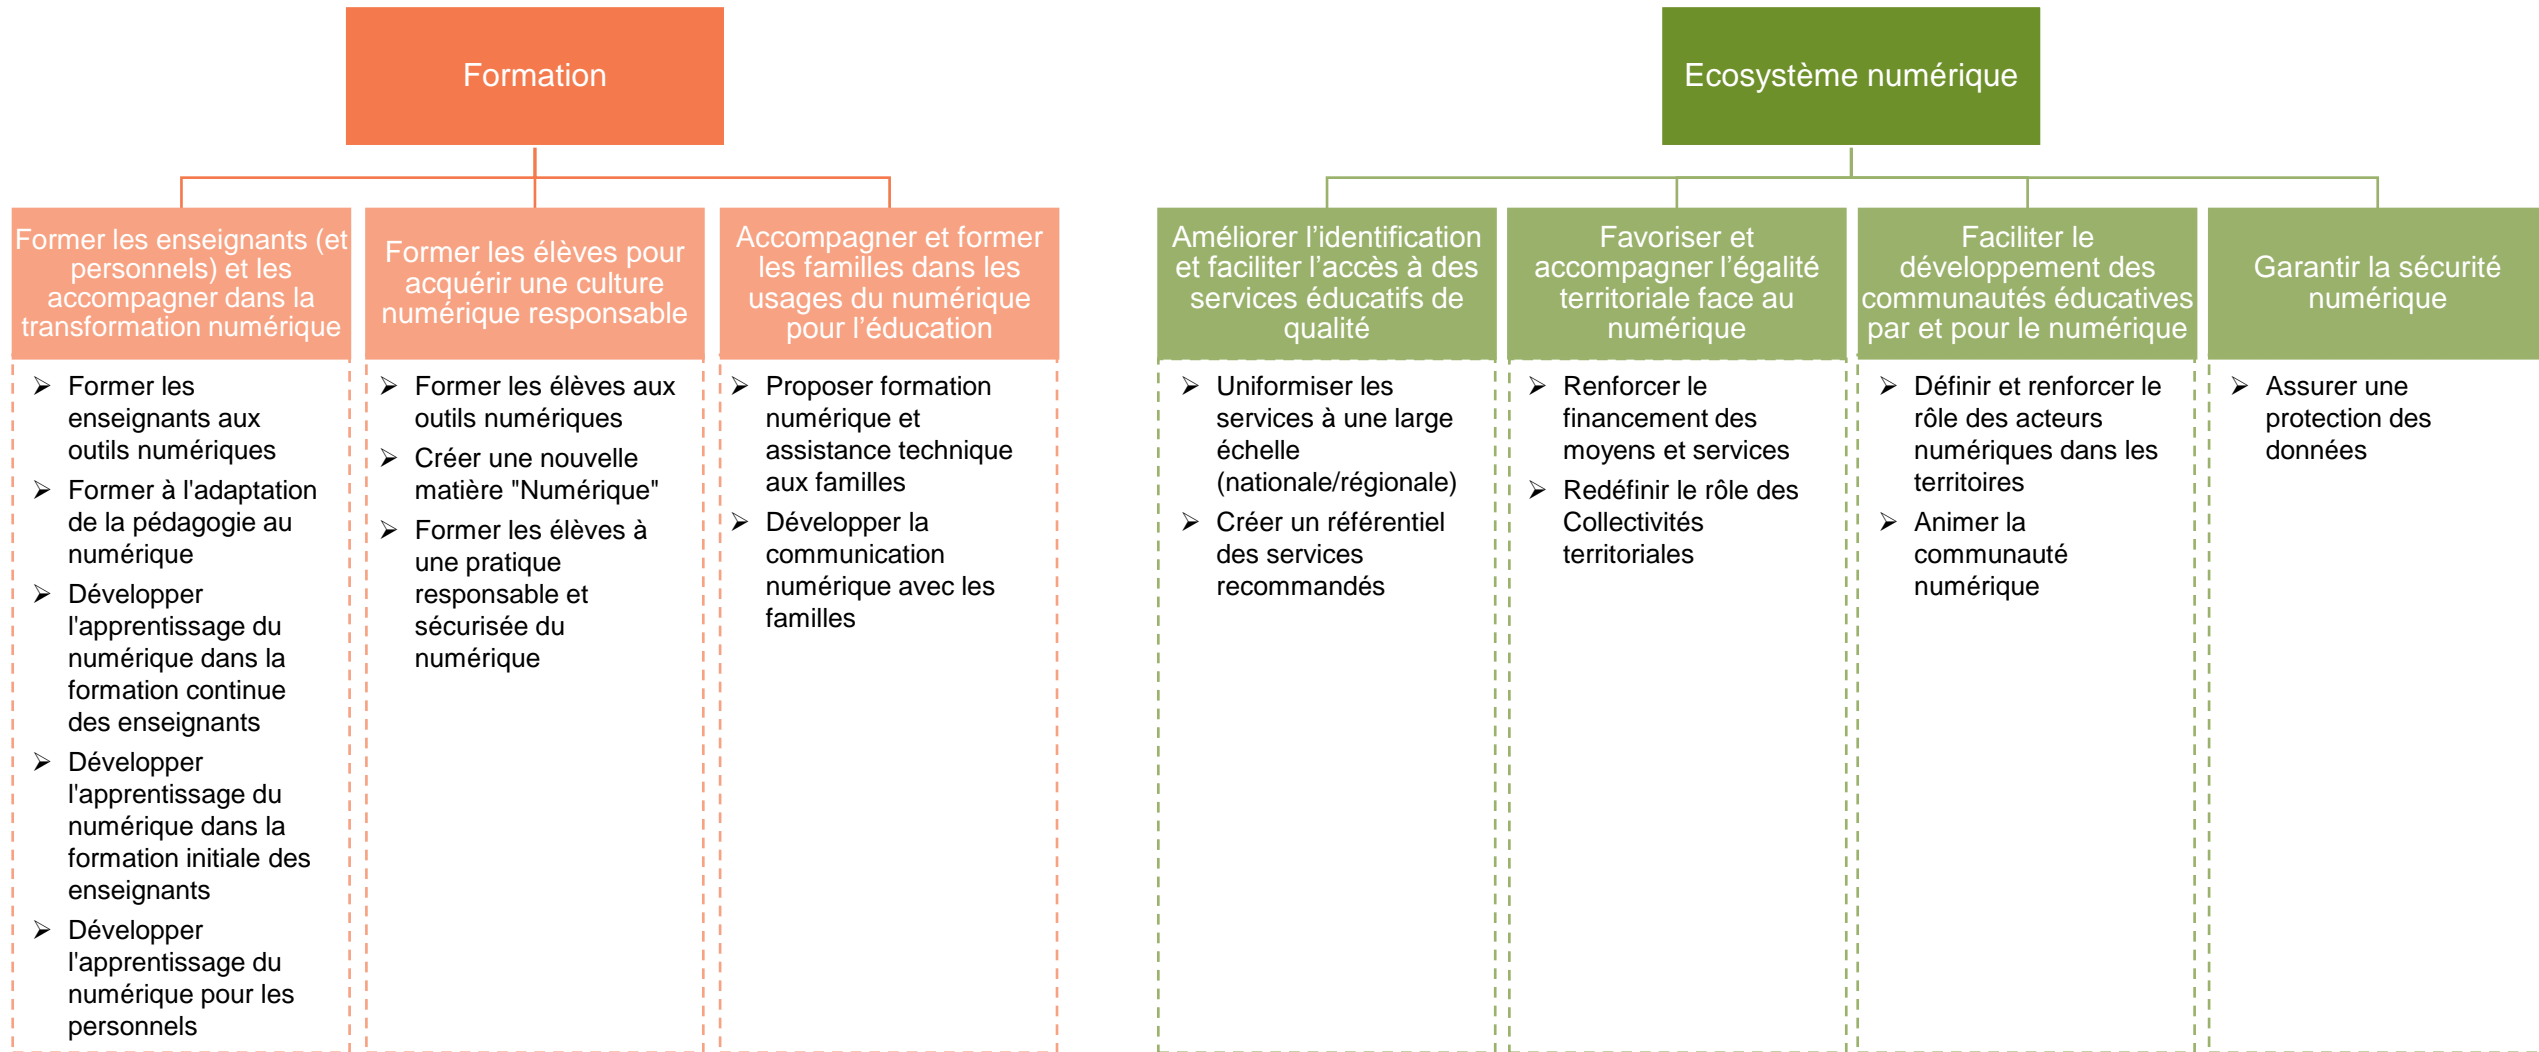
Formation

Former les enseignants (et personnels) et les accompagner dans la transformation numérique

- Former les enseignants aux outils numériques
- Former à l'adaptation de la pédagogie au numérique
- Développer l'apprentissage du numérique dans la formation continue des enseignants
- Développer l'apprentissage du numérique dans la formation initiale des enseignants
- Développer l'apprentissage du numérique pour les personnels

Former les élèves pour acquérir une culture numérique responsable

- Former les élèves aux outils numériques
- Créer une nouvelle matière "Numérique"
- Former les élèves à une pratique responsable et sécurisée du numérique

Accompagner et former les familles dans les usages du numérique pour l'éducation

- Proposer formation numérique et assistance technique aux familles
- Développer la communication numérique avec les familles

Ecosystème numérique

Améliorer l'identification et faciliter l'accès à des services éducatifs de qualité

- Uniformiser les services à une large échelle (nationale/régionale)
- Créer un référentiel des services recommandés

Favoriser et accompagner l'égalité territoriale face au numérique

- Renforcer le financement des moyens et services
- Redéfinir le rôle des Collectivités territoriales

Faciliter le développement des communautés éducatives par et pour le numérique

- Définir et renforcer le rôle des acteurs numériques dans les territoires
- Animer la communauté numérique

Garantir la sécurité numérique

- Assurer une protection des données